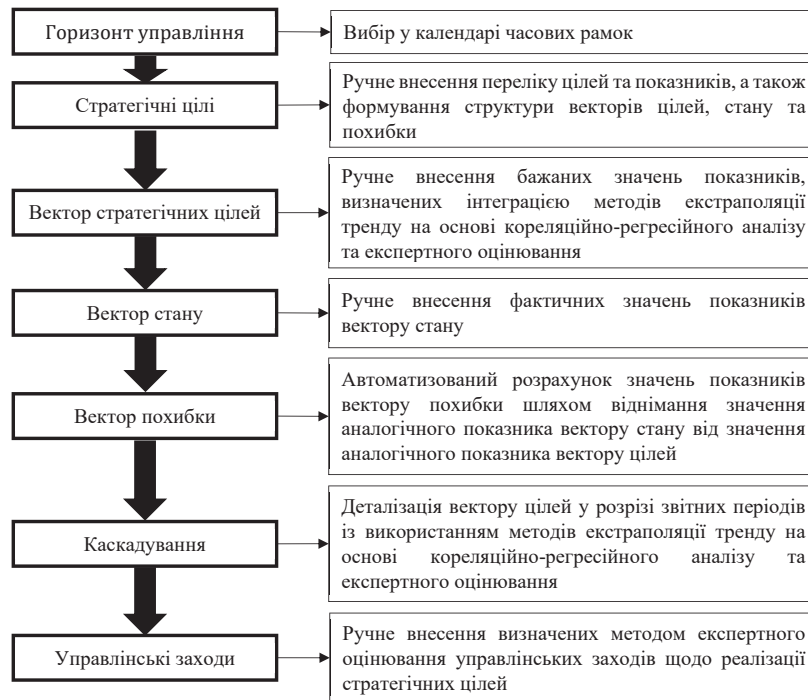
Горизонт управління

Вибір у календарі часових рамок

Стратегічні цілі

Ручне внесення переліку цілей та показників, а також формування структури векторів цілей, стану та похибки

Вектор стратегічних цілей

Ручне внесення бажаних значень показників, визначених інтеграцією методів екстраполяції тренду на основі кореляційно-регресійного аналізу та експертного оцінювання

Вектор стану

Ручне внесення фактичних значень показників вектору стану

Вектор похибки

Автоматизований розрахунок значень показників вектору похибки шляхом віднімання значення аналогічного показника вектору стану від значення аналогічного показника вектору цілей

Каскадування

Деталізація вектору цілей у розрізі звітних періодів із використанням методів екстраполяції тренду на основі кореляційно-регресійного аналізу та експертного оцінювання

Управлінські заходи

Ручне внесення визначених методом експертного оцінювання управлінських заходів щодо реалізації стратегічних цілей